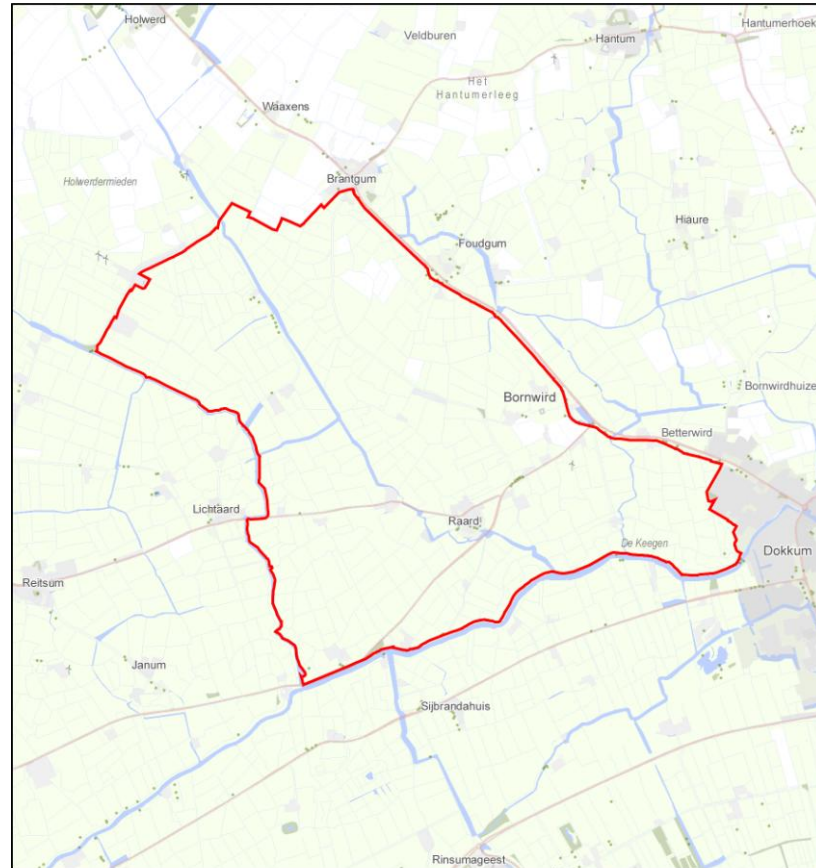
Holwerd
Veldburen
Hantum
Hantumerhoek
Het
Hantumerleeg
Waaxens
Holwerdermieden
Brantgum
Hiaure
Foudgum
Bornwirdhuize
Bornwird
Betterwird
Lichtäard
Raard
De Keegen
Dokkum
Reitsum
Janum
Sijbrandahuis
Rinsumageest